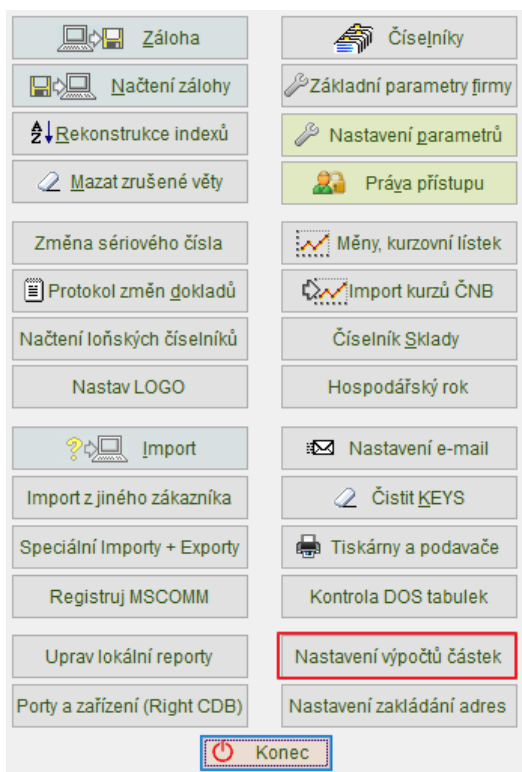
Záloha

Číselníky

Načtení zálohy

Základní parametry firmy

Rekonstrukce indexů

Nastavení parametrů

Mazat zrušené věty

Práva přístupu

Změna sériového čísla

Měny, kurzovní lístek

Protokol změn dokladů

Import kurzů ČNB

Načtení loňských číselníků

Číselník Sklady

Nastav LOGO

Hospodářský rok

Import

Nastavení e-mail

Import z jiného zákazníka

Čistit KEYS

Speciální Importy + Exporty

Tiskárny a podavače

Registruj MSCOMM

Kontrola DOS tabulek

Uprav lokální reporty

Nastavení výpočtů částek

Porty a zařízení (Right CDB)

Nastavení zakládání adres

Konec